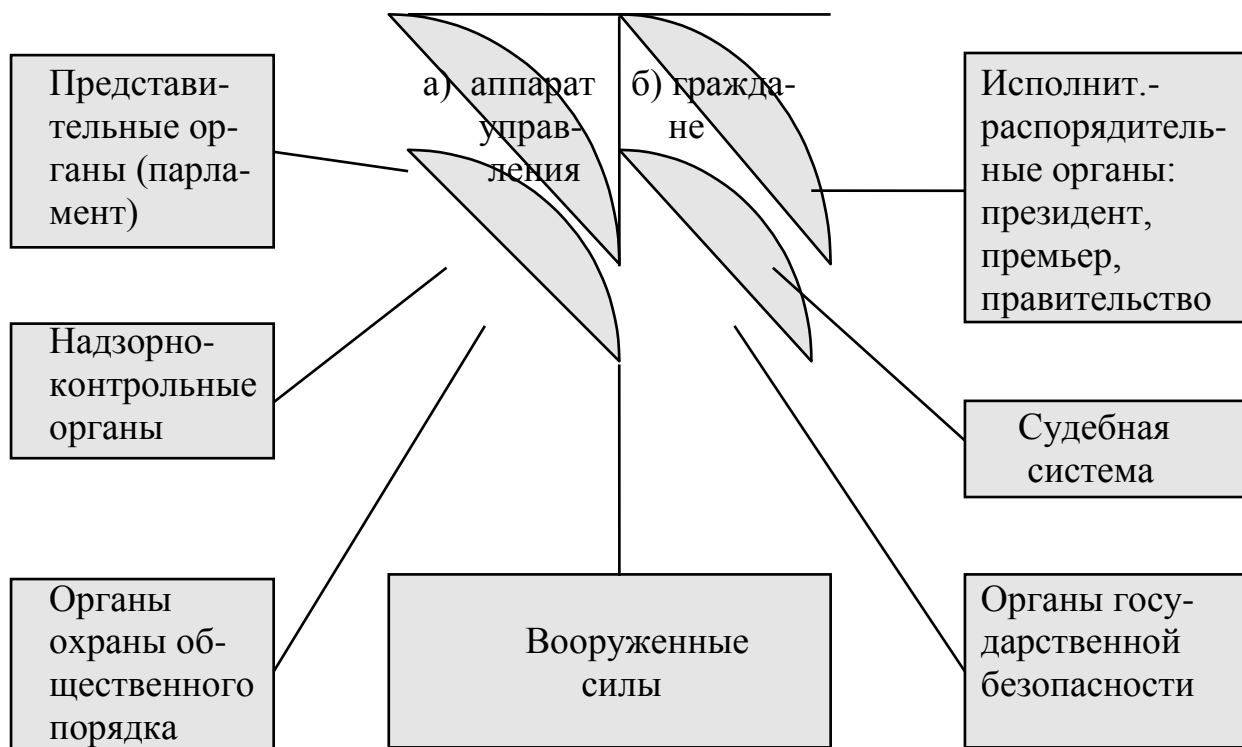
Представительные органы (парламент)

а) аппарат управления

б) граждане

Исполнит.-распорядительные органы: президент, премьер, правительство

Надзорно-контрольные органы

Судебная система

Органы охраны общественного порядка

Вооруженные силы

Органы государственной безопасности